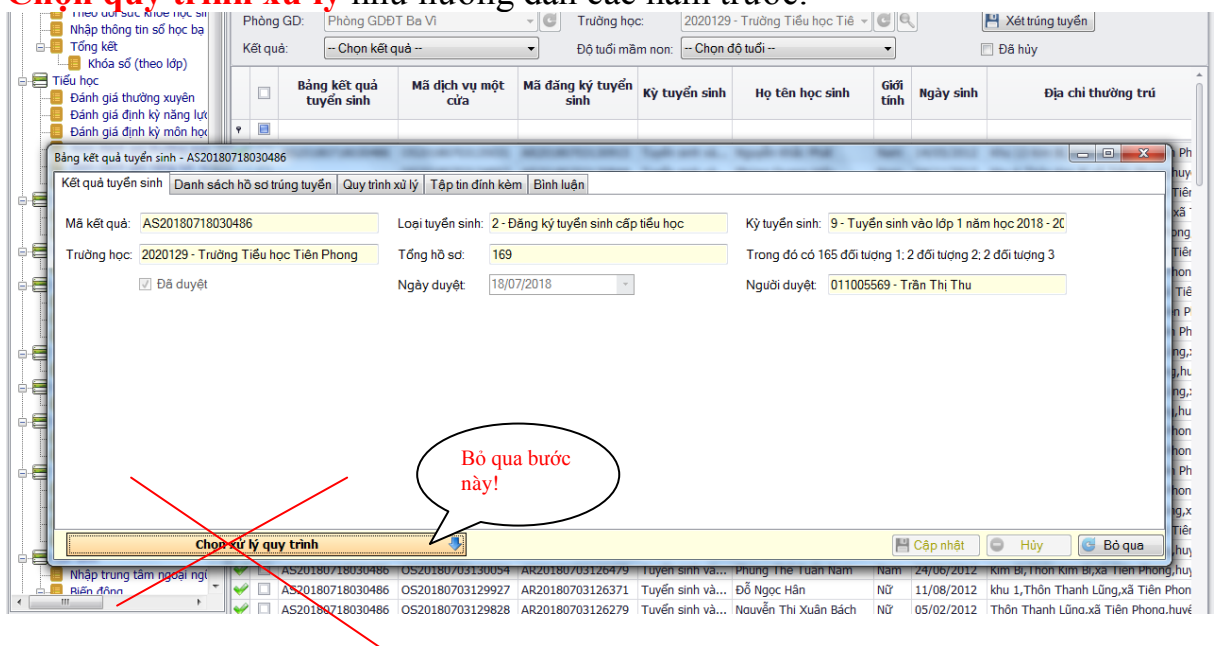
Chọn quy trình xử lý như hướng dẫn các năm trước.

Theo dõi sức khỏe học sinh
Nhập thông tin sổ học bạ
Tổng kết
Khóa sổ (theo lớp)
Tiểu học
Đánh giá thường xuyên
Đánh giá định kỳ năng lực
Đánh giá định kỳ môn học
Nhập trung tâm ngoại ngữ
Biến động

Phòng GD: Phòng GDĐT Ba Vì
Trường học: 2020129 - Trường Tiểu học Tiê
Xét trúng tuyển
Kết quả: -- Chọn kết quả --
Độ tuổi mầm non: -- Chọn độ tuổi --
Đã hủy

| | Bảng kết quả tuyển sinh | Mã dịch vụ một cửa | Mã đăng ký tuyển sinh | Kỳ tuyển sinh | Họ tên học sinh | Giới tính | Ngày sinh | Địa chỉ thường trú |
|---|---|---|---|---|---|---|---|---|
| | AS20180718030486 | OS20180703130054 | AR20180703126479 | Tuyển sinh và... | Phùng Thế Tuấn Nam | Nam | 24/06/2012 | Kim Bí,Thôn Kim Bí,xã Tiên Phong,huy |
| | AS20180718030486 | OS20180703129927 | AR20180703126371 | Tuyển sinh và... | Đỗ Ngọc Hân | Nữ | 11/08/2012 | khu 1,Thôn Thanh Lũng,xã Tiên Phon |
| | AS20180718030486 | OS20180703129828 | AR20180703126279 | Tuyển sinh và... | Nguyễn Thị Xuân Bách | Nữ | 05/02/2012 | Thôn Thanh Lũng,xã Tiên Phong,huyệ |

Bảng kết quả tuyển sinh - AS20180718030486
Kết quả tuyển sinh | Danh sách hồ sơ trúng tuyển | Quy trình xử lý | Tệp tin đính kèm | Bình luận

Mã kết quả: AS20180718030486
Loại tuyển sinh: 2 - Đăng ký tuyển sinh cấp tiểu học
Kỳ tuyển sinh: 9 - Tuyển sinh vào lớp 1 năm học 2018 - 20
Trường học: 2020129 - Trường Tiểu học Tiên Phong
Tổng hồ sơ: 169
Trong đó có 165 đối tượng 1; 2 đối tượng 2; 2 đối tượng 3
Đã duyệt
Ngày duyệt: 18/07/2018
Người duyệt: 011005569 - Trần Thị Thu

Bỏ qua bước này!

Chọn xử lý quy trình
Cập nhật
Hủy
Bỏ qua